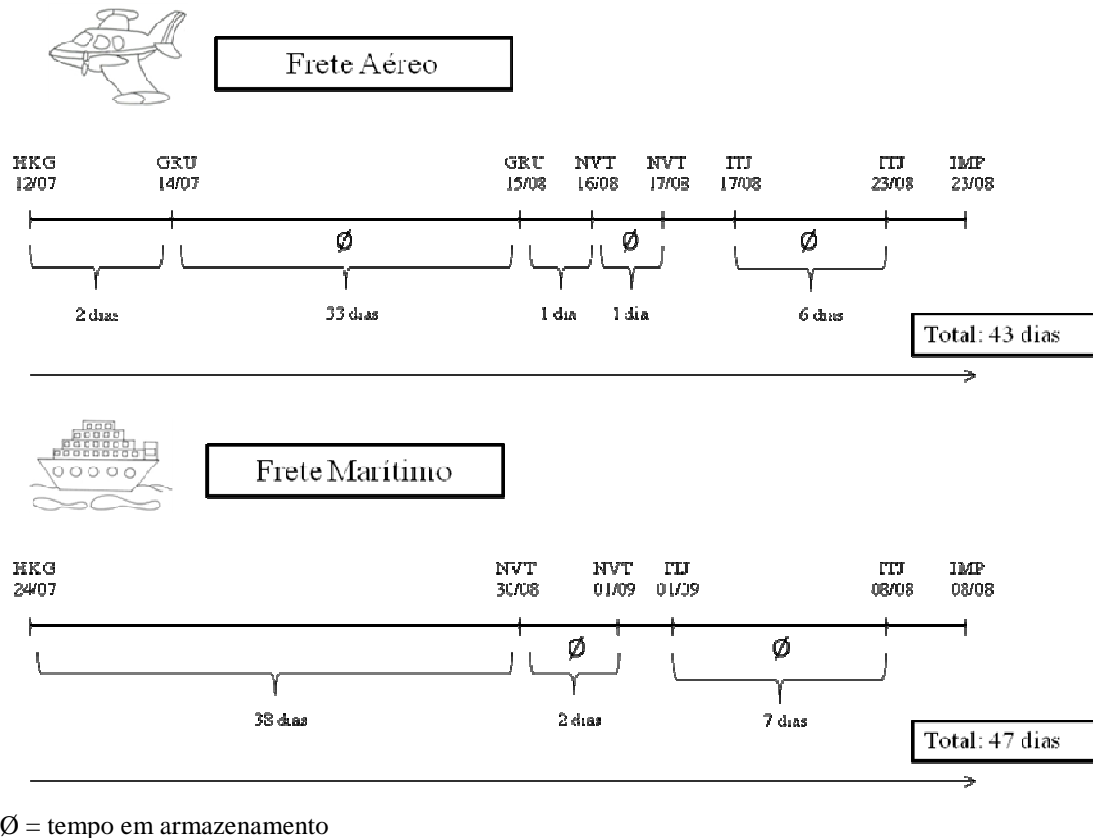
Frete Aéreo

HKG 12/07
GRU 14/07
GRU 15/08
NVT 16/08
NVT 17/08
ITJ 17/08
ITJ 23/08
IMP 23/08

Ø
Ø
Ø

2 dias
33 dias
1 dia
1 dia
6 dias

Total: 43 dias

Frete Marítimo

HKG 24/07
NVT 30/08
NVT 01/09
ITJ 01/09
ITJ 08/08
IMP 08/08

Ø
Ø

38 dias
2 dias
7 dias

Total: 47 dias

Ø = tempo em armazenamento